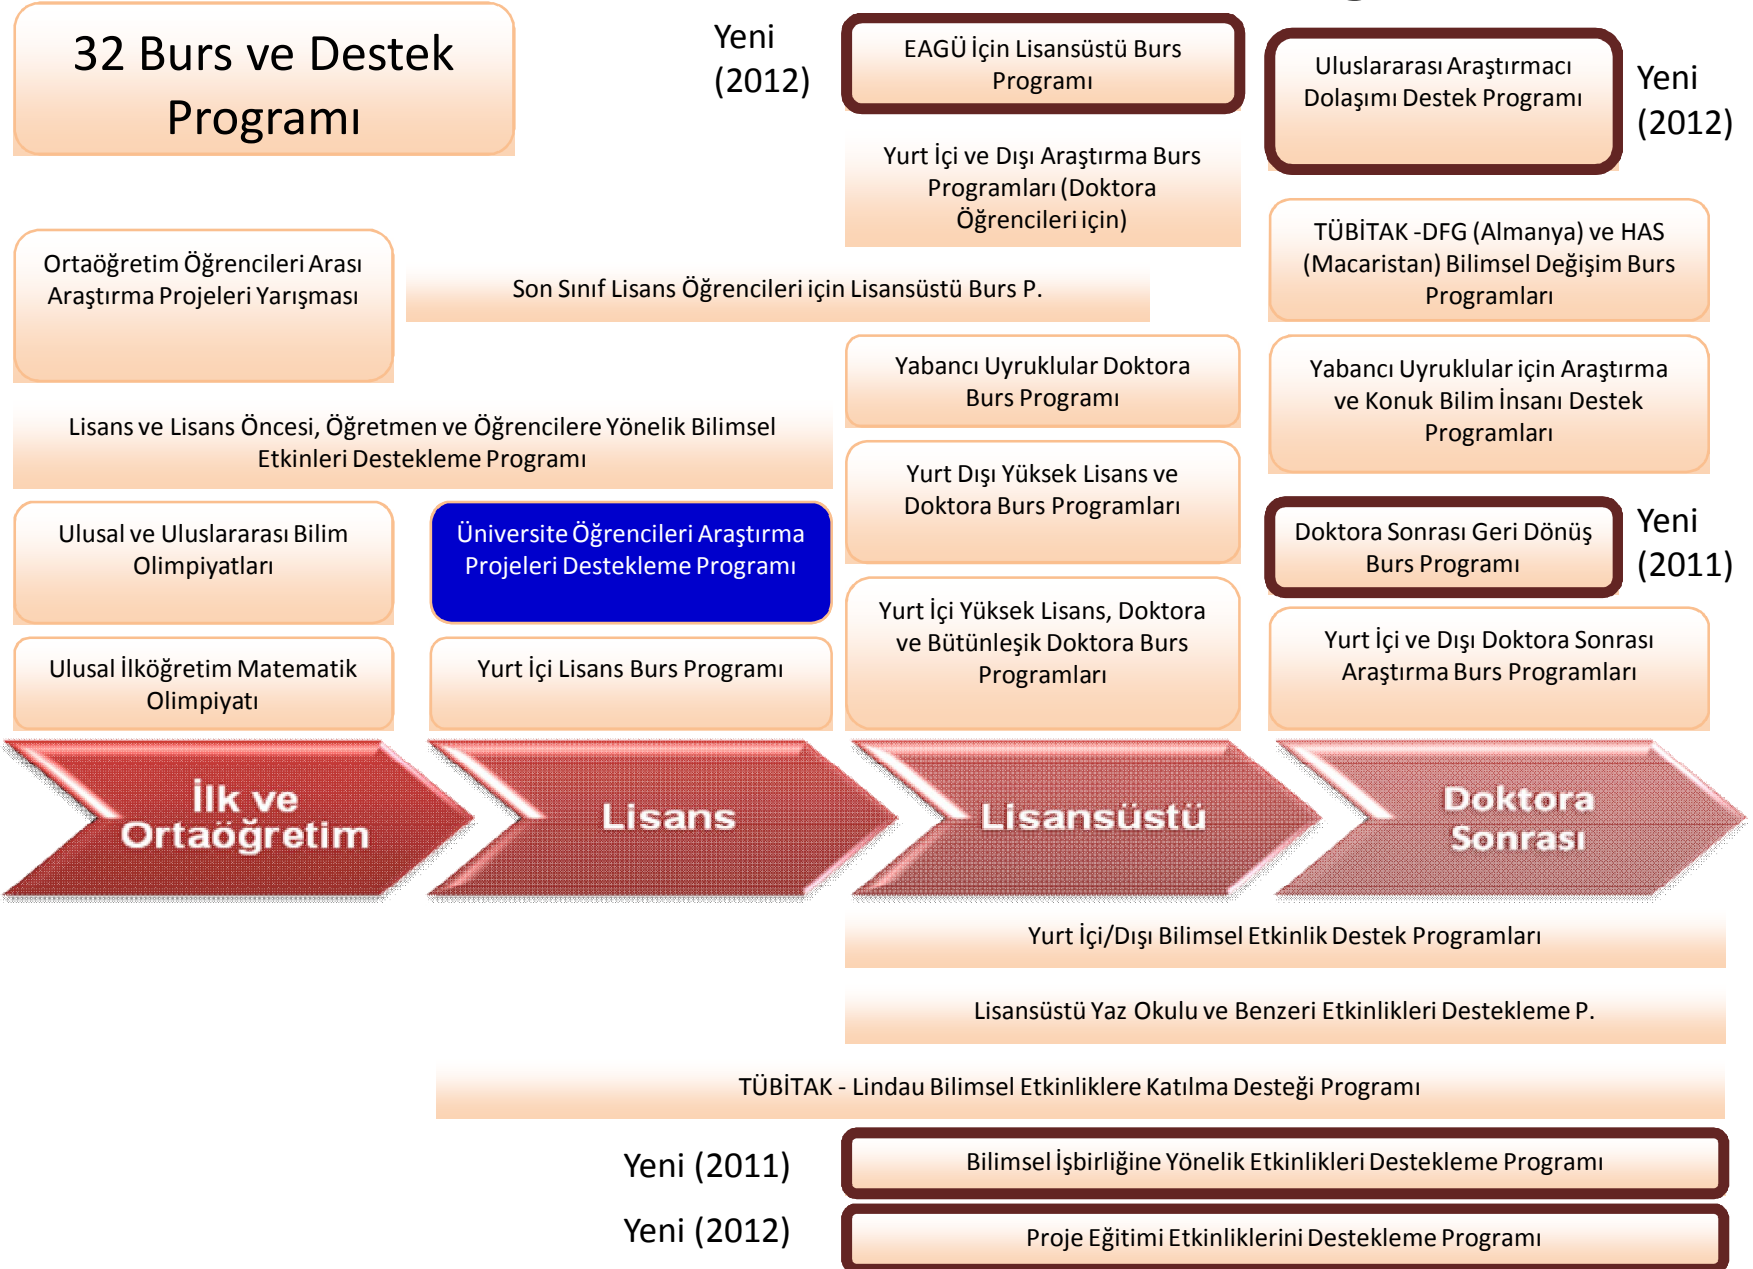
32 Burs ve Destek Programı

Yeni (2012)

EAGÜ İçin Lisansüstü Burs Programı

Uluslararası Araştırmacı Dolaşımı Destek Programı

Yeni (2012)

Yurt İçi ve Dışı Araştırma Burs Programları (Doktora Öğrencileri için)

Ortaöğretim Öğrencileri Arası Araştırma Projeleri Yarışması

Son Sınıf Lisans Öğrencileri için Lisansüstü Burs P.

TÜBİTAK -DFG (Almanya) ve HAS (Macaristan) Bilimsel Değişim Burs Programları

Yabancı Uyruklular Doktora Burs Programı

Yabancı Uyruklular için Araştırma ve Konuk Bilim İnsanı Destek Programları

Lisans ve Lisans Öncesi, Öğretmen ve Öğrencilere Yönelik Bilimsel Etkinleri Destekleme Programı

Yurt Dışı Yüksek Lisans ve Doktora Burs Programları

Ulusal ve Uluslararası Bilim Olimpiyatları

Üniversite Öğrencileri Araştırma Projeleri Destekleme Programı

Doktora Sonrası Geri Dönüş Burs Programı

Yeni (2011)

Yurt İçi Yüksek Lisans, Doktora ve Bütünleşik Doktora Burs Programları

Ulusal İlköğretim Matematik Olimpiyatı

Yurt İçi Lisans Burs Programı

Yurt İçi ve Dışı Doktora Sonrası Araştırma Burs Programları

İlk ve Ortaöğretim

Lisans

Lisansüstü

Doktora Sonrası

Yurt İçi/Dışı Bilimsel Etkinlik Destek Programları

Lisansüstü Yaz Okulu ve Benzeri Etkinlikleri Destekleme P.

TÜBİTAK - Lindau Bilimsel Etkinliklere Katılma Desteği Programı

Yeni (2011)

Bilimsel İşbirliğine Yönelik Etkinlikleri Destekleme Programı

Yeni (2012)

Proje Eğitimi Etkinliklerini Destekleme Programı